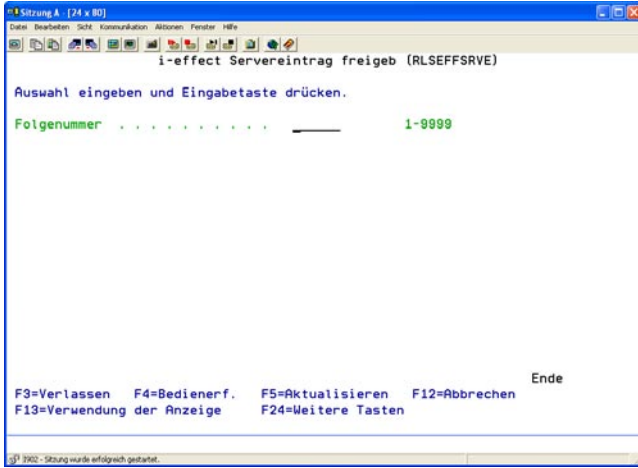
Sitzung A - [24 x 80]

Datei Bearbeiten Sicht Kommunikation Aktionen Fenster Hilfe

i-effect Servereintrag freigeb (RLSEFFSRVE)

Auswahl eingeben und Eingabetaste drücken.

Folgenummer . . . . . . . . . . _____ 1-9999

Ende

F3=Verlassen F4=Bedienerf. F5=Aktualisieren F12=Abbrechen
F13=Verwendung der Anzeige F24=Weitere Tasten

1902 - Sitzung wurde erfolgreich gestartet.